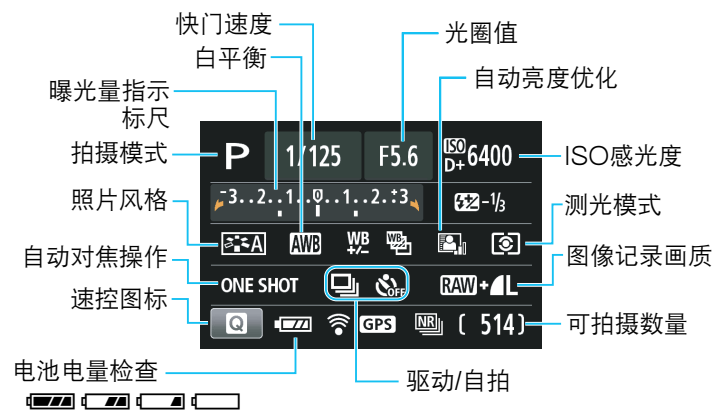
快门速度
光圈值
白平衡
自动亮度优化
曝光量指示标尺
拍摄模式
P
1/125
F5.6
ISO D+ 6400
ISO感光度
照片风格
$^-3..2..1..0..1..2.^+3$
-1/3
测光模式
A
AWB
WB +/-
自动对焦操作
图像记录画质
ONE SHOT
RAW+L
速控图标
Q
GPS
( 514)
可拍摄数量
电池电量检查
驱动/自拍